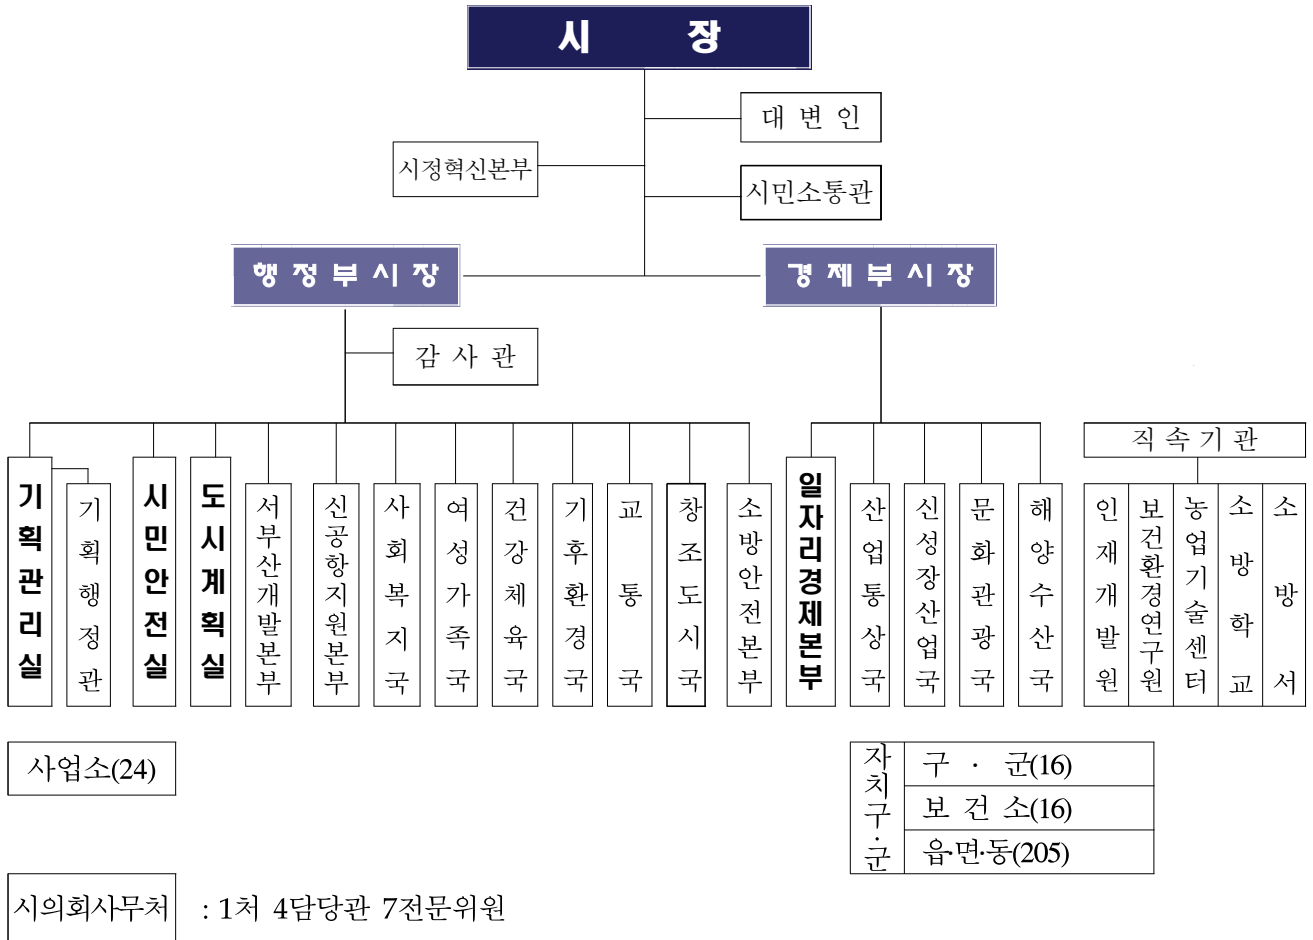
시 장

대 변 인

시정혁신본부

시민소통관

행 정 부 시 장

경 제 부 시 장

감 사 관

기획관리실

기획행정관

시민안전실

도시계획실

서부산개발본부

신공항지원본부

사회복지국

여성가족국

건강체육국

기후환경국

교통국

창조도시국

소방안전본부

일자리경제본부

산업통상국

신성장산업국

문화관광국

해양수산국

직속기관

인재개발원

보건환경연구원

농업기술센터

소방학교

소방서

사업소(24)

자치구·군

| 구 · 군(16) |
|---|
| 보 건 소(16) |
| 읍·면·동(205) |

시의회사무처 : 1처 4담당관 7전문위원